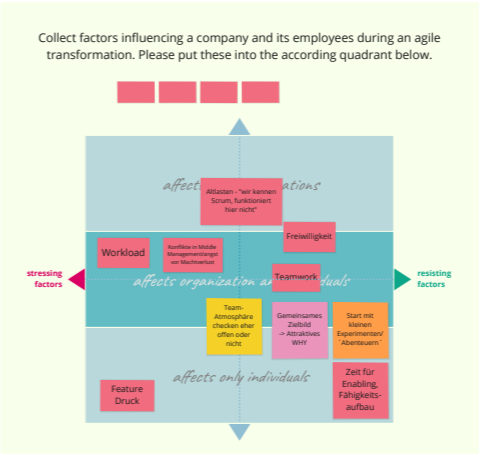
Collect factors influencing a company and its employees during an agile transformation. Please put these into the according quadrant below.

affects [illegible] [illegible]ations

Altlasten - "wir kennen Scrum, funktioniert hier nicht"

Freiwilligkeit

Workload

Konflikte in Middle Management/angst vor Machtverlust

Teamwork

affects organization a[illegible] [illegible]duals

stressing factors

resisting factors

Team-Atmosphäre checken eher offen oder nicht

Gemeinsames Zielbild -> Attraktives WHY

Start mit kleinen Experimenten/ "Abenteuern"

affects only individuals

Feature Druck

Zeit für Enabling, Fähigkeits-aufbau